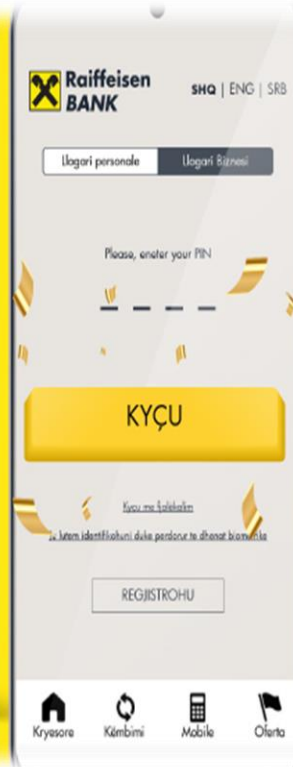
Raiffeisen BANK

SHQ | ENG | SRB

Llogari personale

Llogari Biznesi

Please, enter your PIN

KYÇU

Kyçu me fjalëkalim

Ju lutem identifikohuni duke perdorur te dhenat biometrike

REGJISTROHU

Kryesore

Këmbimi

Mobile

Oferta